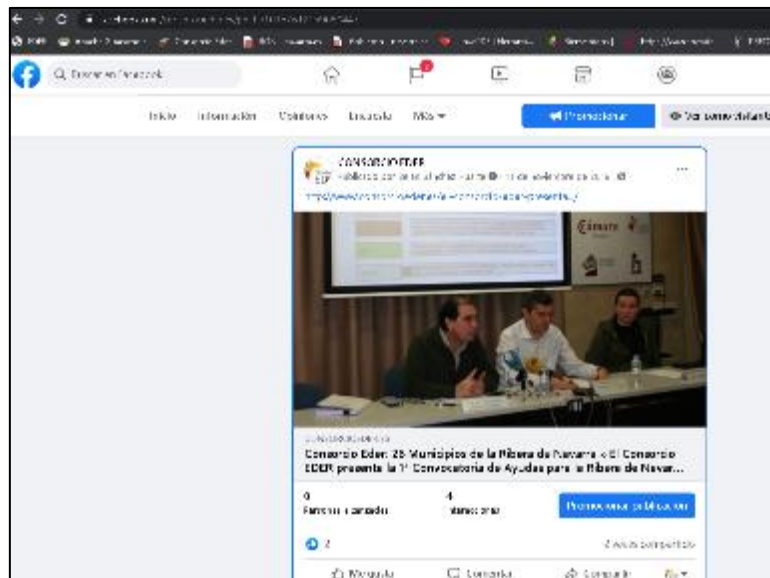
Q Buscar en Facebook

Inicio Información Opiniones Encuesta Más ▾

Promocionar

Ver como visitante

CONSORCIO EDER

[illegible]

https://www.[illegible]

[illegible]

Consorcio Eder: 25 Municipios de la Ribera de Navarra » El Consorcio EDER presenta la 1ª Convocatoria de Ayudas para la Ribera de Navar...

0
Personas alcanzadas

4
Interacciones

Promocionar publicación

2

2 veces compartido

Me gusta

Comentar

Compartir